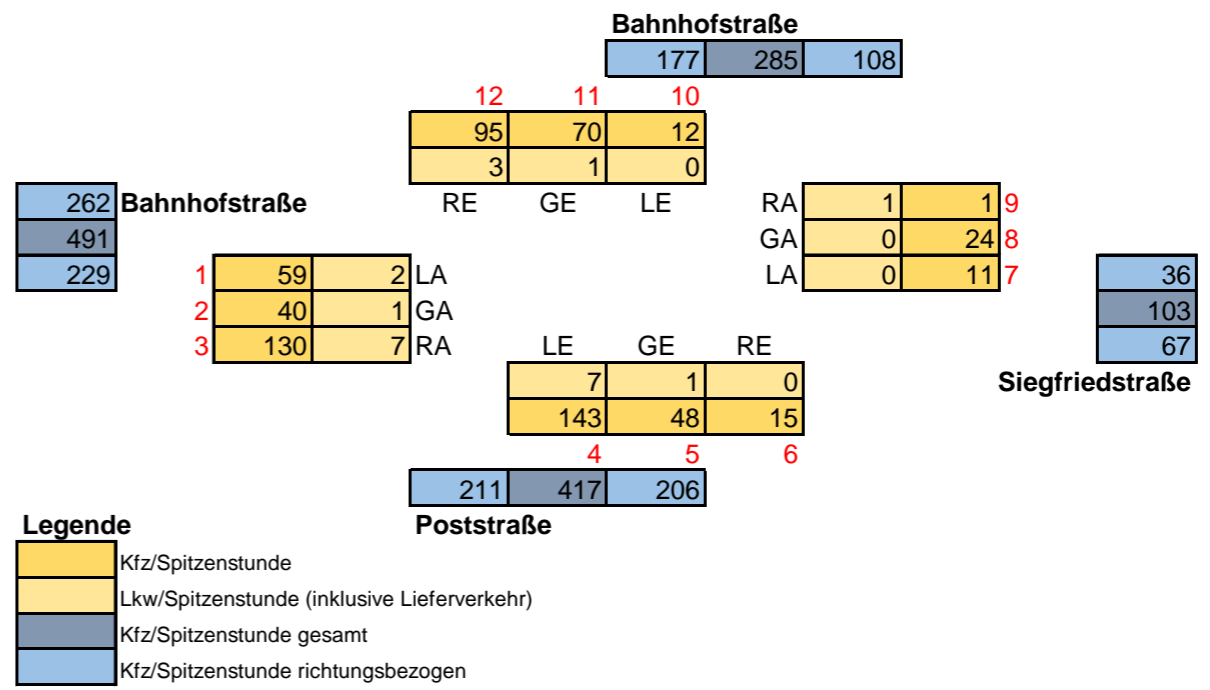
Bahnhofstraße

| 177 | 285 | 108 |
|---|---|---|

12 11 10

| 95 | 70 | 12 |
|---|---|---|
| 3 | 1 | 0 |

RE GE LE

| 262 |
|---|
| 491 |
| 229 |

Bahnhofstraße

| 1 | 59 | 2 | LA |
|---|---|---|---|
| 2 | 40 | 1 | GA |
| 3 | 130 | 7 | RA |

| RA | 1 | 1 | 9 |
|---|---|---|---|
| GA | 0 | 24 | 8 |
| LA | 0 | 11 | 7 |

| 36 |
|---|
| 103 |
| 67 |

Siegfriedstraße

LE GE RE

| 7 | 1 | 0 |
|---|---|---|
| 143 | 48 | 15 |

4 5 6

| 211 | 417 | 206 |
|---|---|---|

Poststraße

Legende
Kfz/Spitzenstunde
Lkw/Spitzenstunde (inklusive Lieferverkehr)
Kfz/Spitzenstunde gesamt
Kfz/Spitzenstunde richtungsbezogen